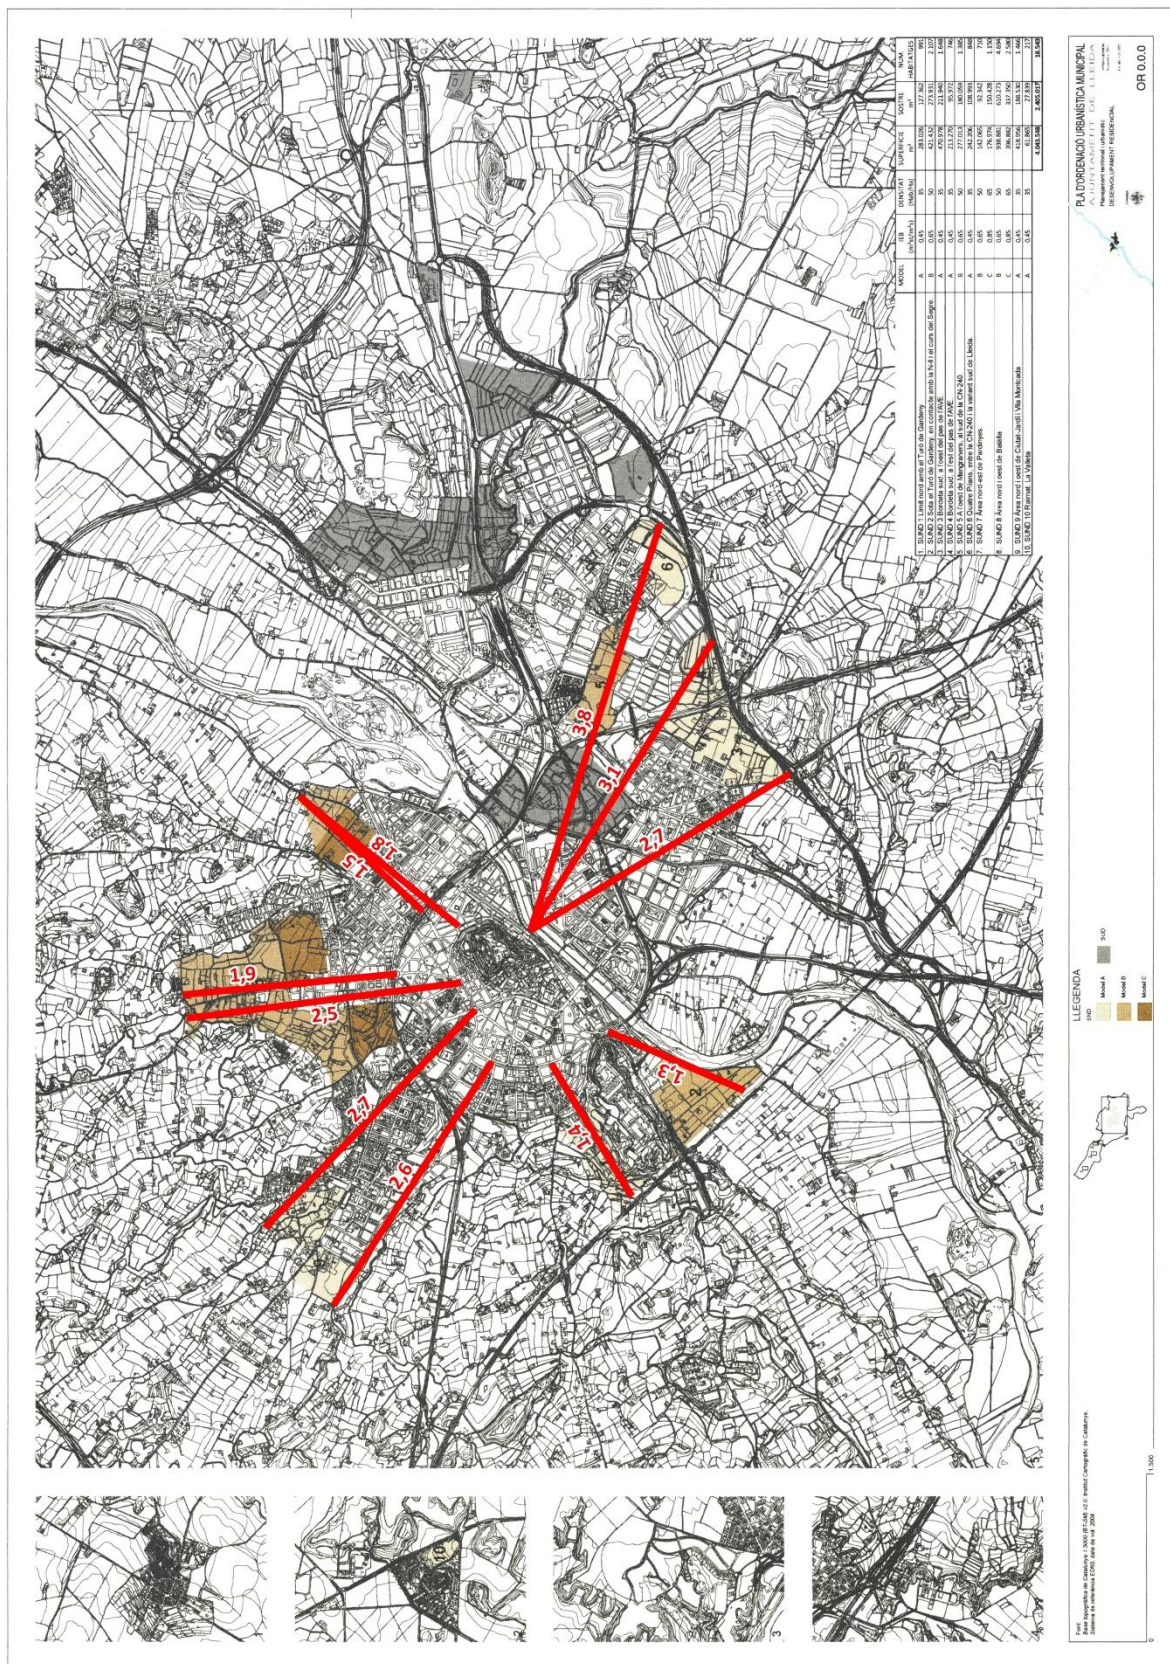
3,8

3,1

2,7

1,8

1,5

1,9

2,5

2,7

2,6

1,4

1,3

9

3

2

10

| | | MODEL | IEB (m²st/m²s) | DENSITAT (hab/Ha) | SUPERFICIE (m²) | SOSTRE (m²) | NUM. HABITATGES |
|---|---|---|---|---|---|---|---|
| 1 | SUND 1 Límit nord amb el Turó de Gardeny | A | 0,45 | 35 | 283.026 | 127.362 | 991 |
| 2 | SUND 2 Sota el Turó de Gardeny, en contacte amb la N-II i el curs del Segre | B | 0,65 | 50 | 421.432 | 273.931 | 2.107 |
| 3 | SUND 3 Bordeta sud, a l'oest del pas de l'AVE | A | 0,45 | 35 | 470.978 | 211.940 | 1.648 |
| 4 | SUND 4 Bordeta sud, a l'est del pas de l'AVE | A | 0,45 | 35 | 238.272 | 107.222 | 834 |
| 5 | SUND 5 A l'oest de Mangraners, al sud de la CN-240 | B | 0,65 | 50 | 277.013 | 180.059 | 1.385 |
| 6 | SUND 6 Quatre Pilans, entre la CN-240 i la variant sud de Lleida | A | 0,45 | 35 | 242.206 | 108.993 | 848 |
| 7 | SUND 7 Àrea nord-est de Pardinyes | B | 0,65 | 50 | 142.060 | 92.342 | 710 |
| | | C | 0,85 | 65 | 176.974 | 150.428 | 1.150 |
| 8 | SUND 8 Àrea nord i oest de Balàfia | B | 0,65 | 50 | 938.881 | 610.273 | 4.694 |
| | | C | 0,85 | 65 | 396.862 | 337.250 | 2.580 |
| 9 | SUND 9 Àrea nord i oest de Ciutat Jardí i Vila Montcada | A | 0,45 | 35 | 418.956 | 188.530 | 1.466 |
| 10 | SUND 10 Raimat. La Valleta | A | 0,45 | 35 | 61.860 | 27.839 | 217 |
| | | | | | 4.049.548 | 2.405.037 | 18.548 |

LLEGENDA
SND
Model A
Model B
Model C
SUD

PLA D'ORDENACIÓ URBANÍSTICA MUNICIPAL
AJUNTAMENT DE LLEIDA
Planejament territorial urbanístic
DESENVOLUPAMENT RESIDENCIAL

OR 0.0.0

Font:
Base topogràfica de Catalunya 1:5000 (BT-5M) v2.0. Institut Cartogràfic de Catalunya.
Sistema de referència ED50. data de vol: 2006

1:500